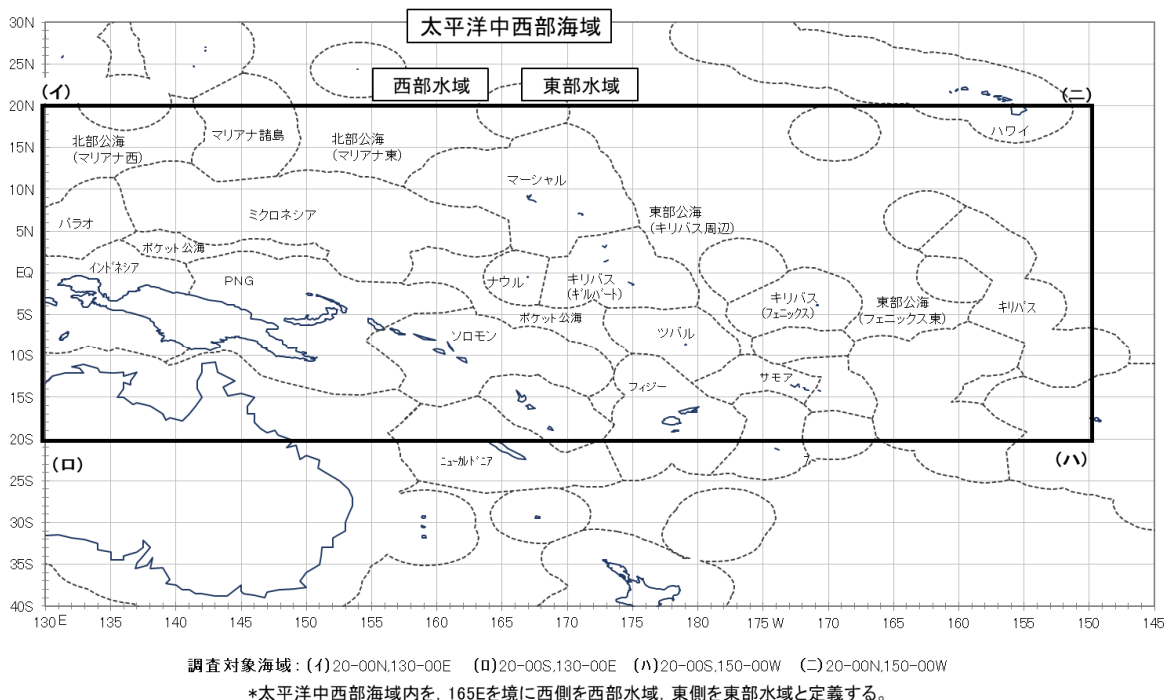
太平洋中西部海域

西部水域　東部水域

30N
25N
20N
15N
10N
5N
EQ
5S
10S
15S
20S
25S
30S
35S
40S

(イ)
(ニ)
(ロ)
(ハ)

北部公海 (マリアナ西)
マリアナ諸島
北部公海 (マリアナ東)
ハワイ
マーシャル
パラオ
ミクロネシア
東部公海 (キリバス周辺)
ポケット公海
インドネシア
PNG
ナウル
キリバス (ギルバート)
キリバス (フェニックス)
東部公海 (フェニックス東)
キリバス
ポケット公海
ソロモン
ツバル
フィジー
サモア
ニューカレドニア

130E 135 140 145 150 155 160 165 170 175 180 175W 170 165 160 155 150 145

調査対象海域：(イ)20-00N,130-00E　(ロ)20-00S,130-00E　(ハ)20-00S,150-00W　(ニ)20-00N,150-00W

*太平洋中西部海域内を、165Eを境に西側を西部水域、東側を東部水域と定義する。